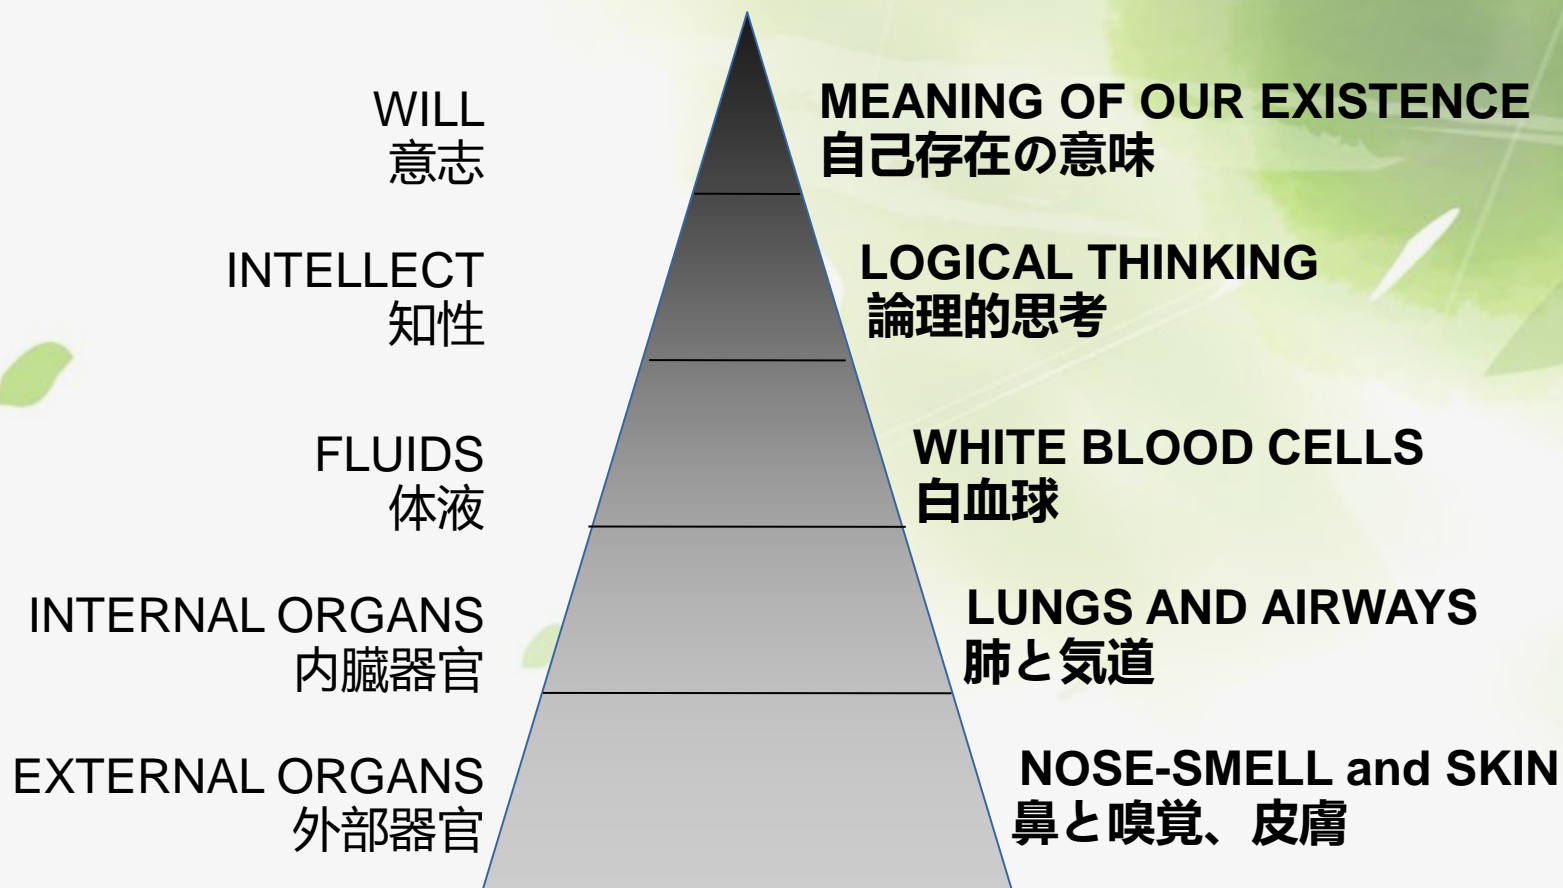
WILL
意志

MEANING OF OUR EXISTENCE
自己存在の意味

INTELLECT
知性

LOGICAL THINKING
論理的思考

FLUIDS
体液

WHITE BLOOD CELLS
白血球

INTERNAL ORGANS
内臓器官

LUNGS AND AIRWAYS
肺と気道

EXTERNAL ORGANS
外部器官

NOSE-SMELL and SKIN
鼻と嗅覚、皮膚